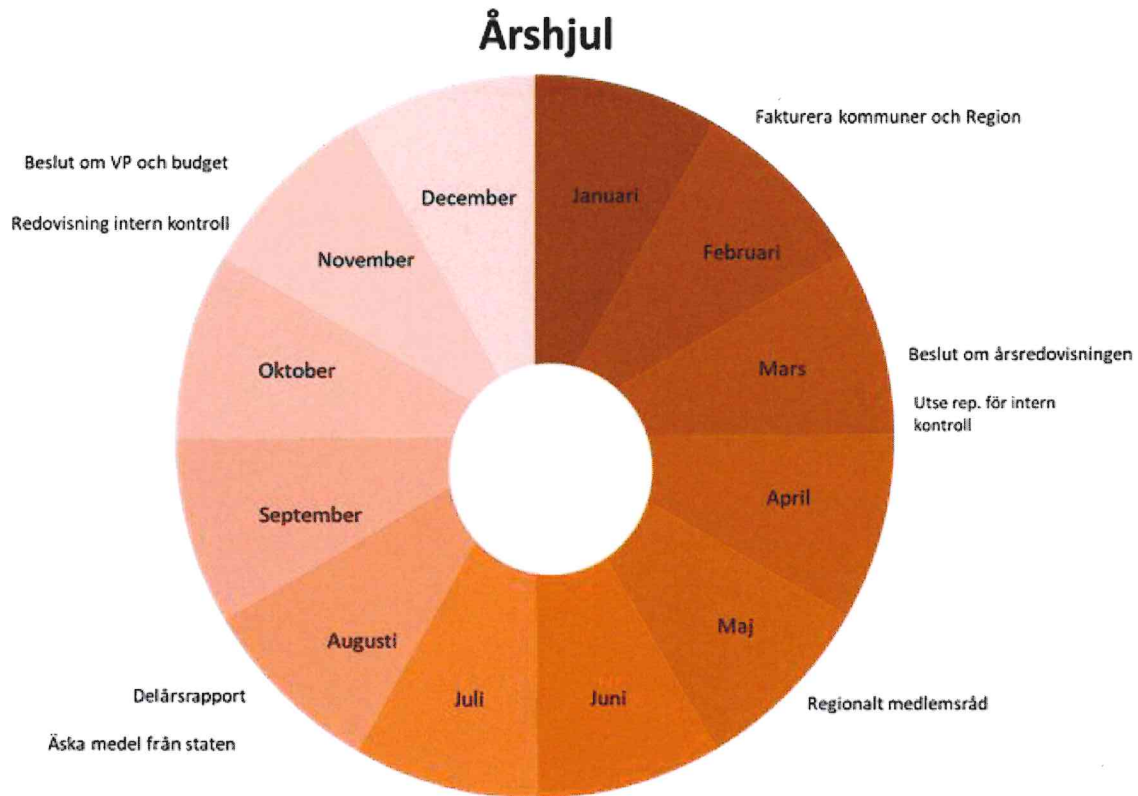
Årshjul

Fakturera kommuner och Region

Beslut om VP och budget

Redovisning intern kontroll

December

Januari

Februari

November

Oktober

Mars

Beslut om årsredovisningen

Utse rep. för intern kontroll

April

September

Augusti

Maj

Juli

Juni

Delårsrapport

Äska medel från staten

Regionalt medlemsråd